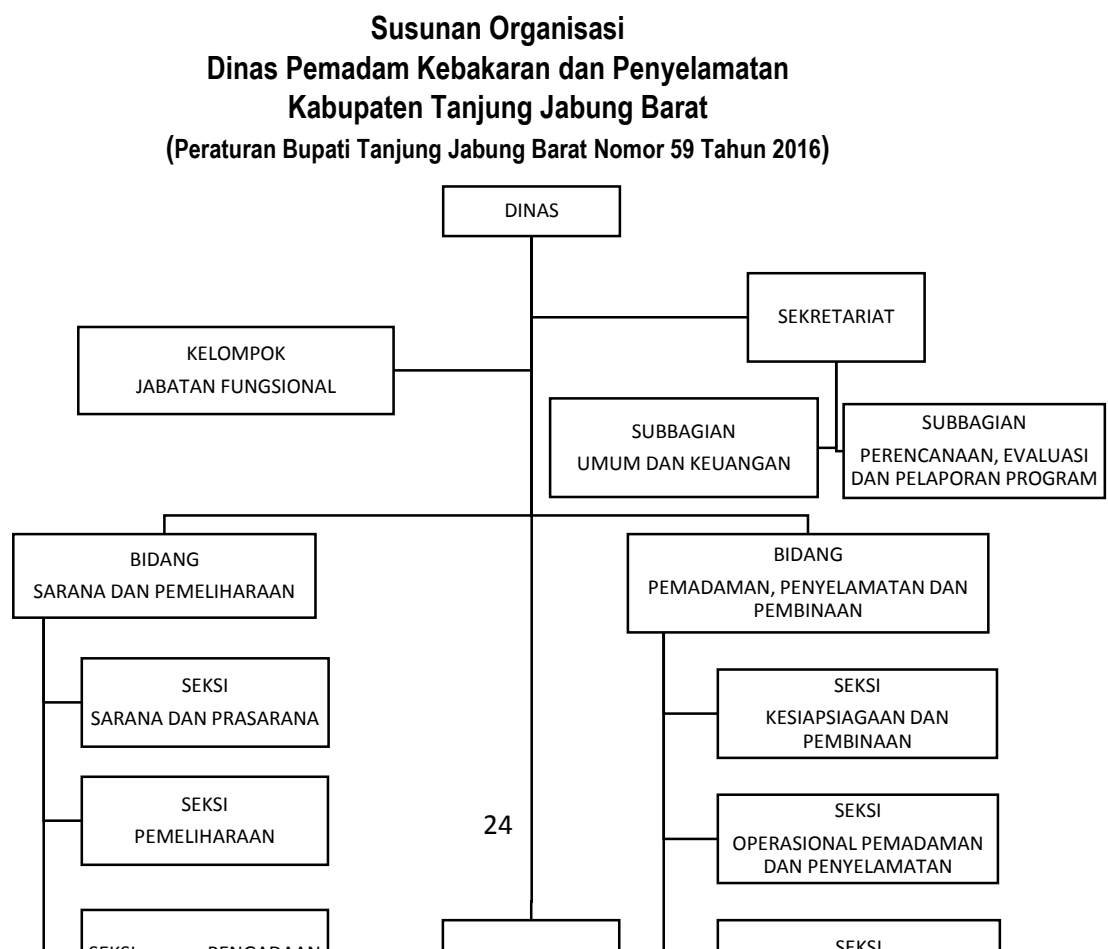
Susunan Organisasi
Dinas Pemadam Kebakaran dan Penyelamatan
Kabupaten Tanjung Jabung Barat
(Peraturan Bupati Tanjung Jabung Barat Nomor 59 Tahun 2016)

DINAS

SEKRETARIAT

KELOMPOK
JABATAN FUNGSIONAL

SUBBAGIAN
UMUM DAN KEUANGAN

SUBBAGIAN
PERENCANAAN, EVALUASI DAN PELAPORAN PROGRAM

BIDANG
SARANA DAN PEMELIHARAAN

BIDANG
PEMADAMAN, PENYELAMATAN DAN PEMBINAAN

SEKSI
SARANA DAN PRASARANA

SEKSI
KESIAPSIAGAAN DAN PEMBINAAN

SEKSI
PEMELIHARAAN

24

SEKSI
OPERASIONAL PEMADAMAN DAN PENYELAMATAN

SEKSI PENGADAAN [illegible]

SEKSI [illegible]